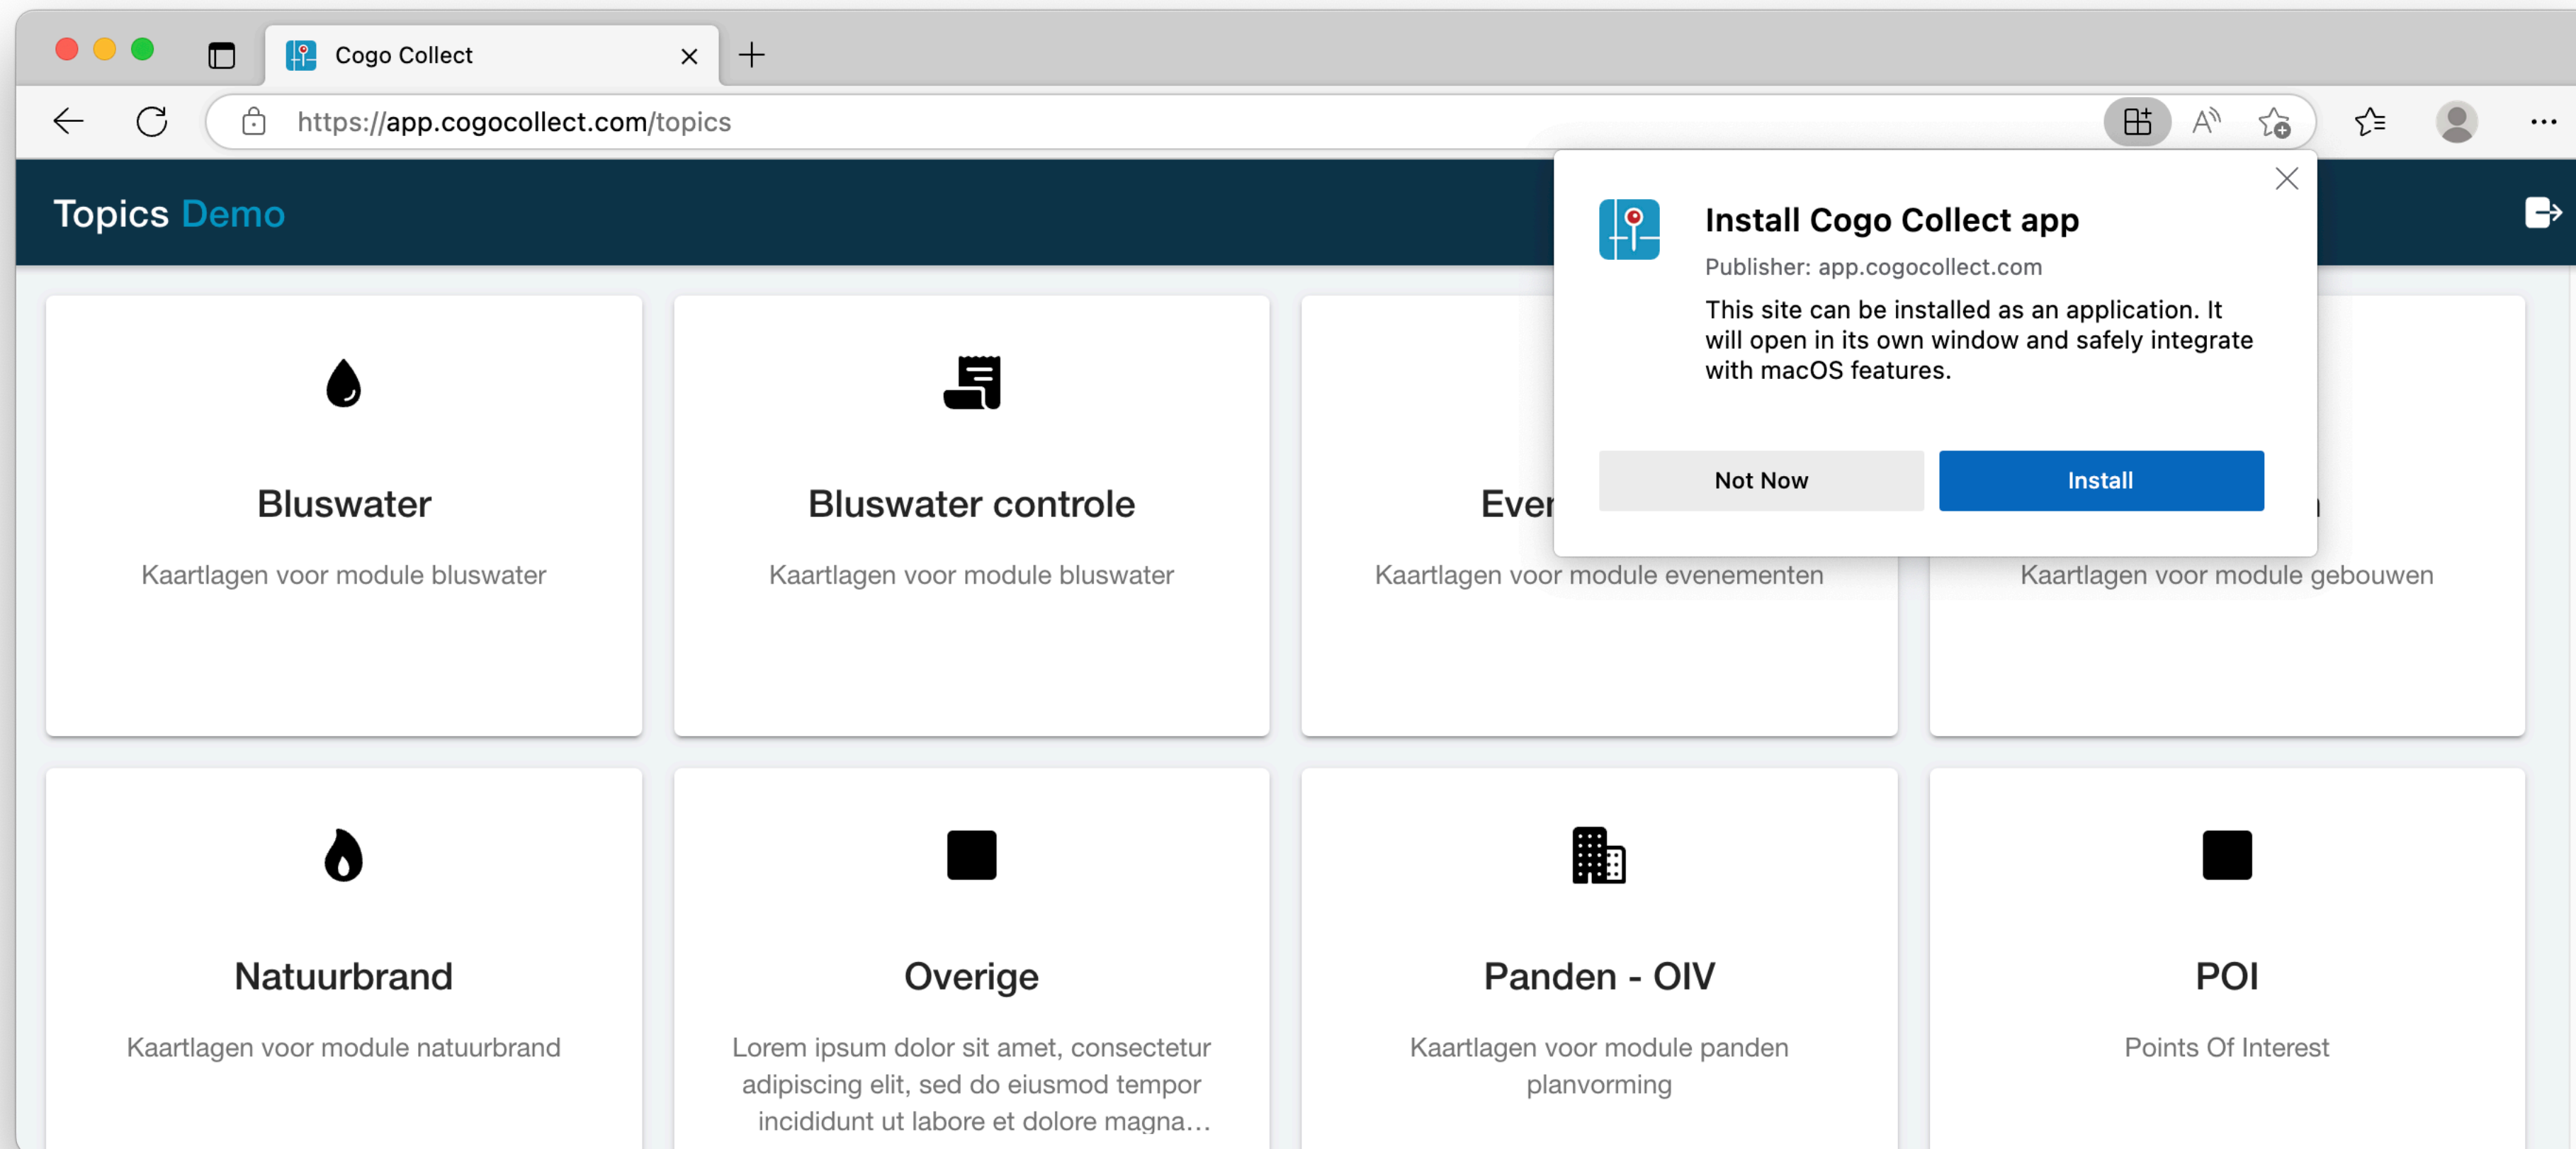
Cogo Collect

https://app.cogocollect.com/topics

Topics Demo

Install Cogo Collect app

Publisher: app.cogocollect.com

This site can be installed as an application. It will open in its own window and safely integrate with macOS features.

Not Now

Install

Bluswater

Kaartlagen voor module bluswater

Bluswater controle

Kaartlagen voor module bluswater

Ever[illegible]

Kaartlagen voor module evenementen

Kaartlagen voor module gebouwen

Natuurbrand

Kaartlagen voor module natuurbrand

Overige

Lorem ipsum dolor sit amet, consectetur adipiscing elit, sed do eiusmod tempor incididunt ut labore et dolore magna…

Panden - OIV

Kaartlagen voor module panden planvorming

POI

Points Of Interest